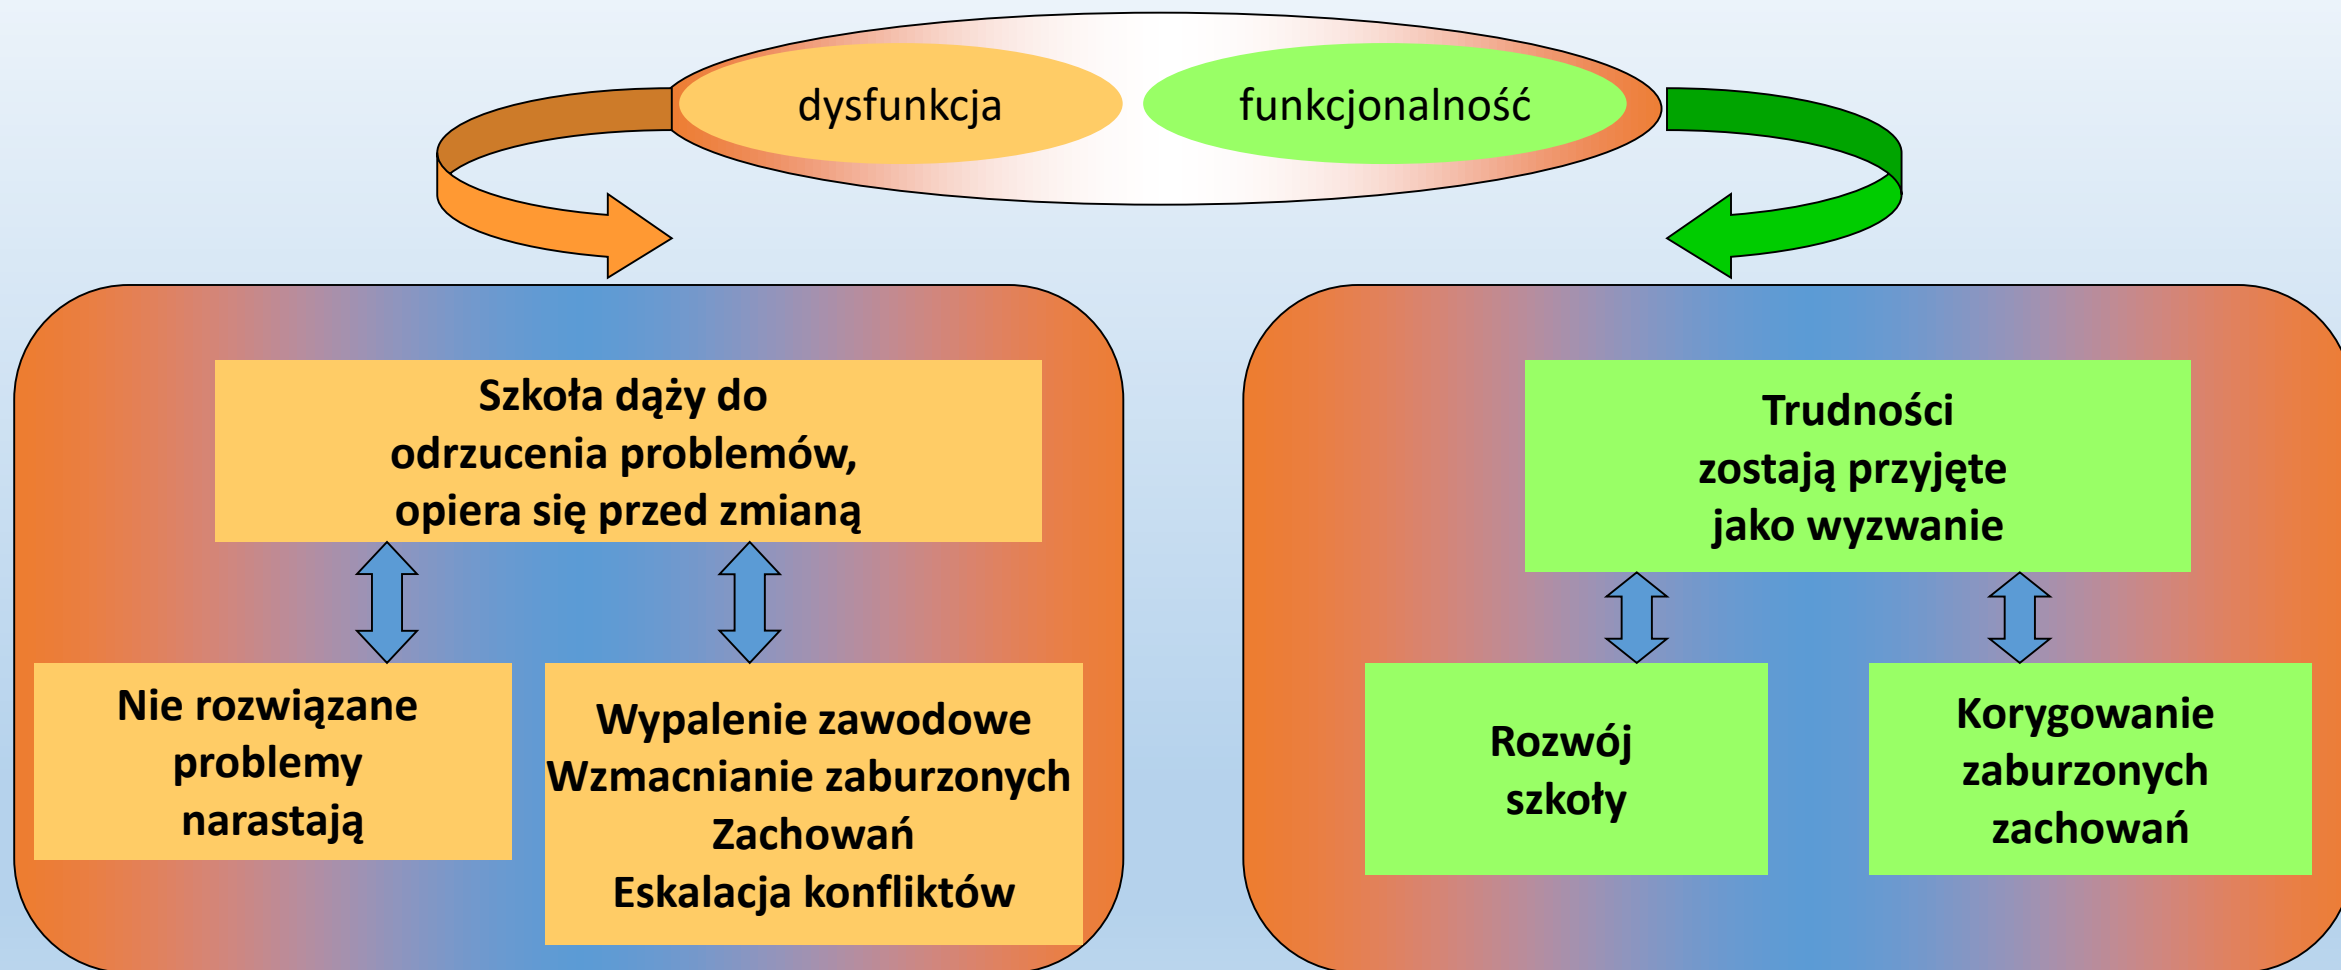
dysfunkcja

funkcjonalność

Szkoła dąży do odrzucenia problemów, opiera się przed zmianą

Nie rozwiązane problemy narastają

Wypalenie zawodowe
Wzmacnianie zaburzonych Zachowań
Eskalacja konfliktów

Trudności zostają przyjęte jako wyzwanie

Rozwój szkoły

Korygowanie zaburzonych zachowań